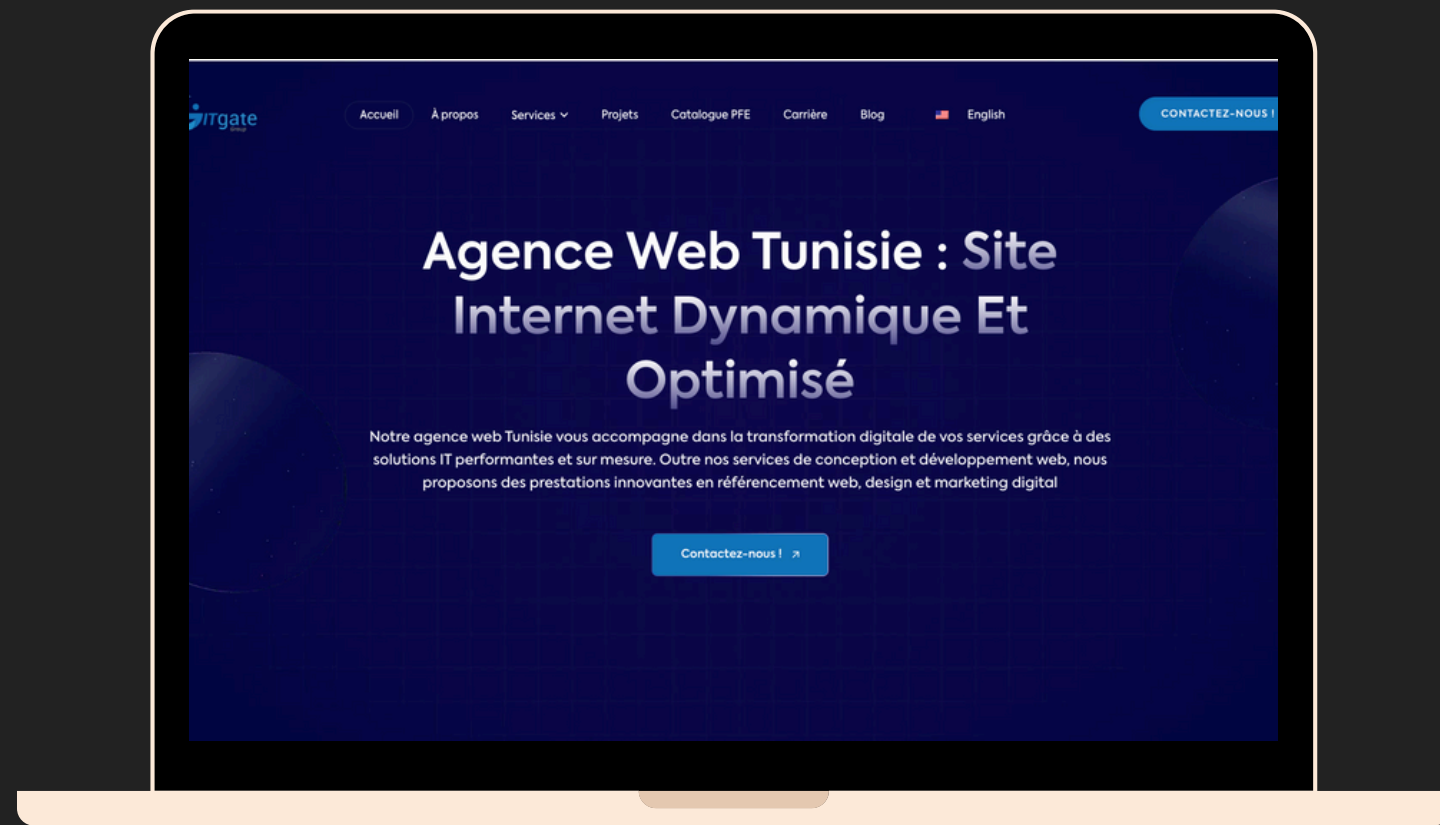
ITgate Group

Accueil À propos Services Projets Catalogue PFE Carrière Blog English CONTACTEZ-NOUS !

Agence Web Tunisie : Site Internet Dynamique Et Optimisé

Notre agence web Tunisie vous accompagne dans la transformation digitale de vos services grâce à des solutions IT performantes et sur mesure. Outre nos services de conception et développement web, nous proposons des prestations innovantes en référencement web, design et marketing digital

Contactez-nous ! ↗